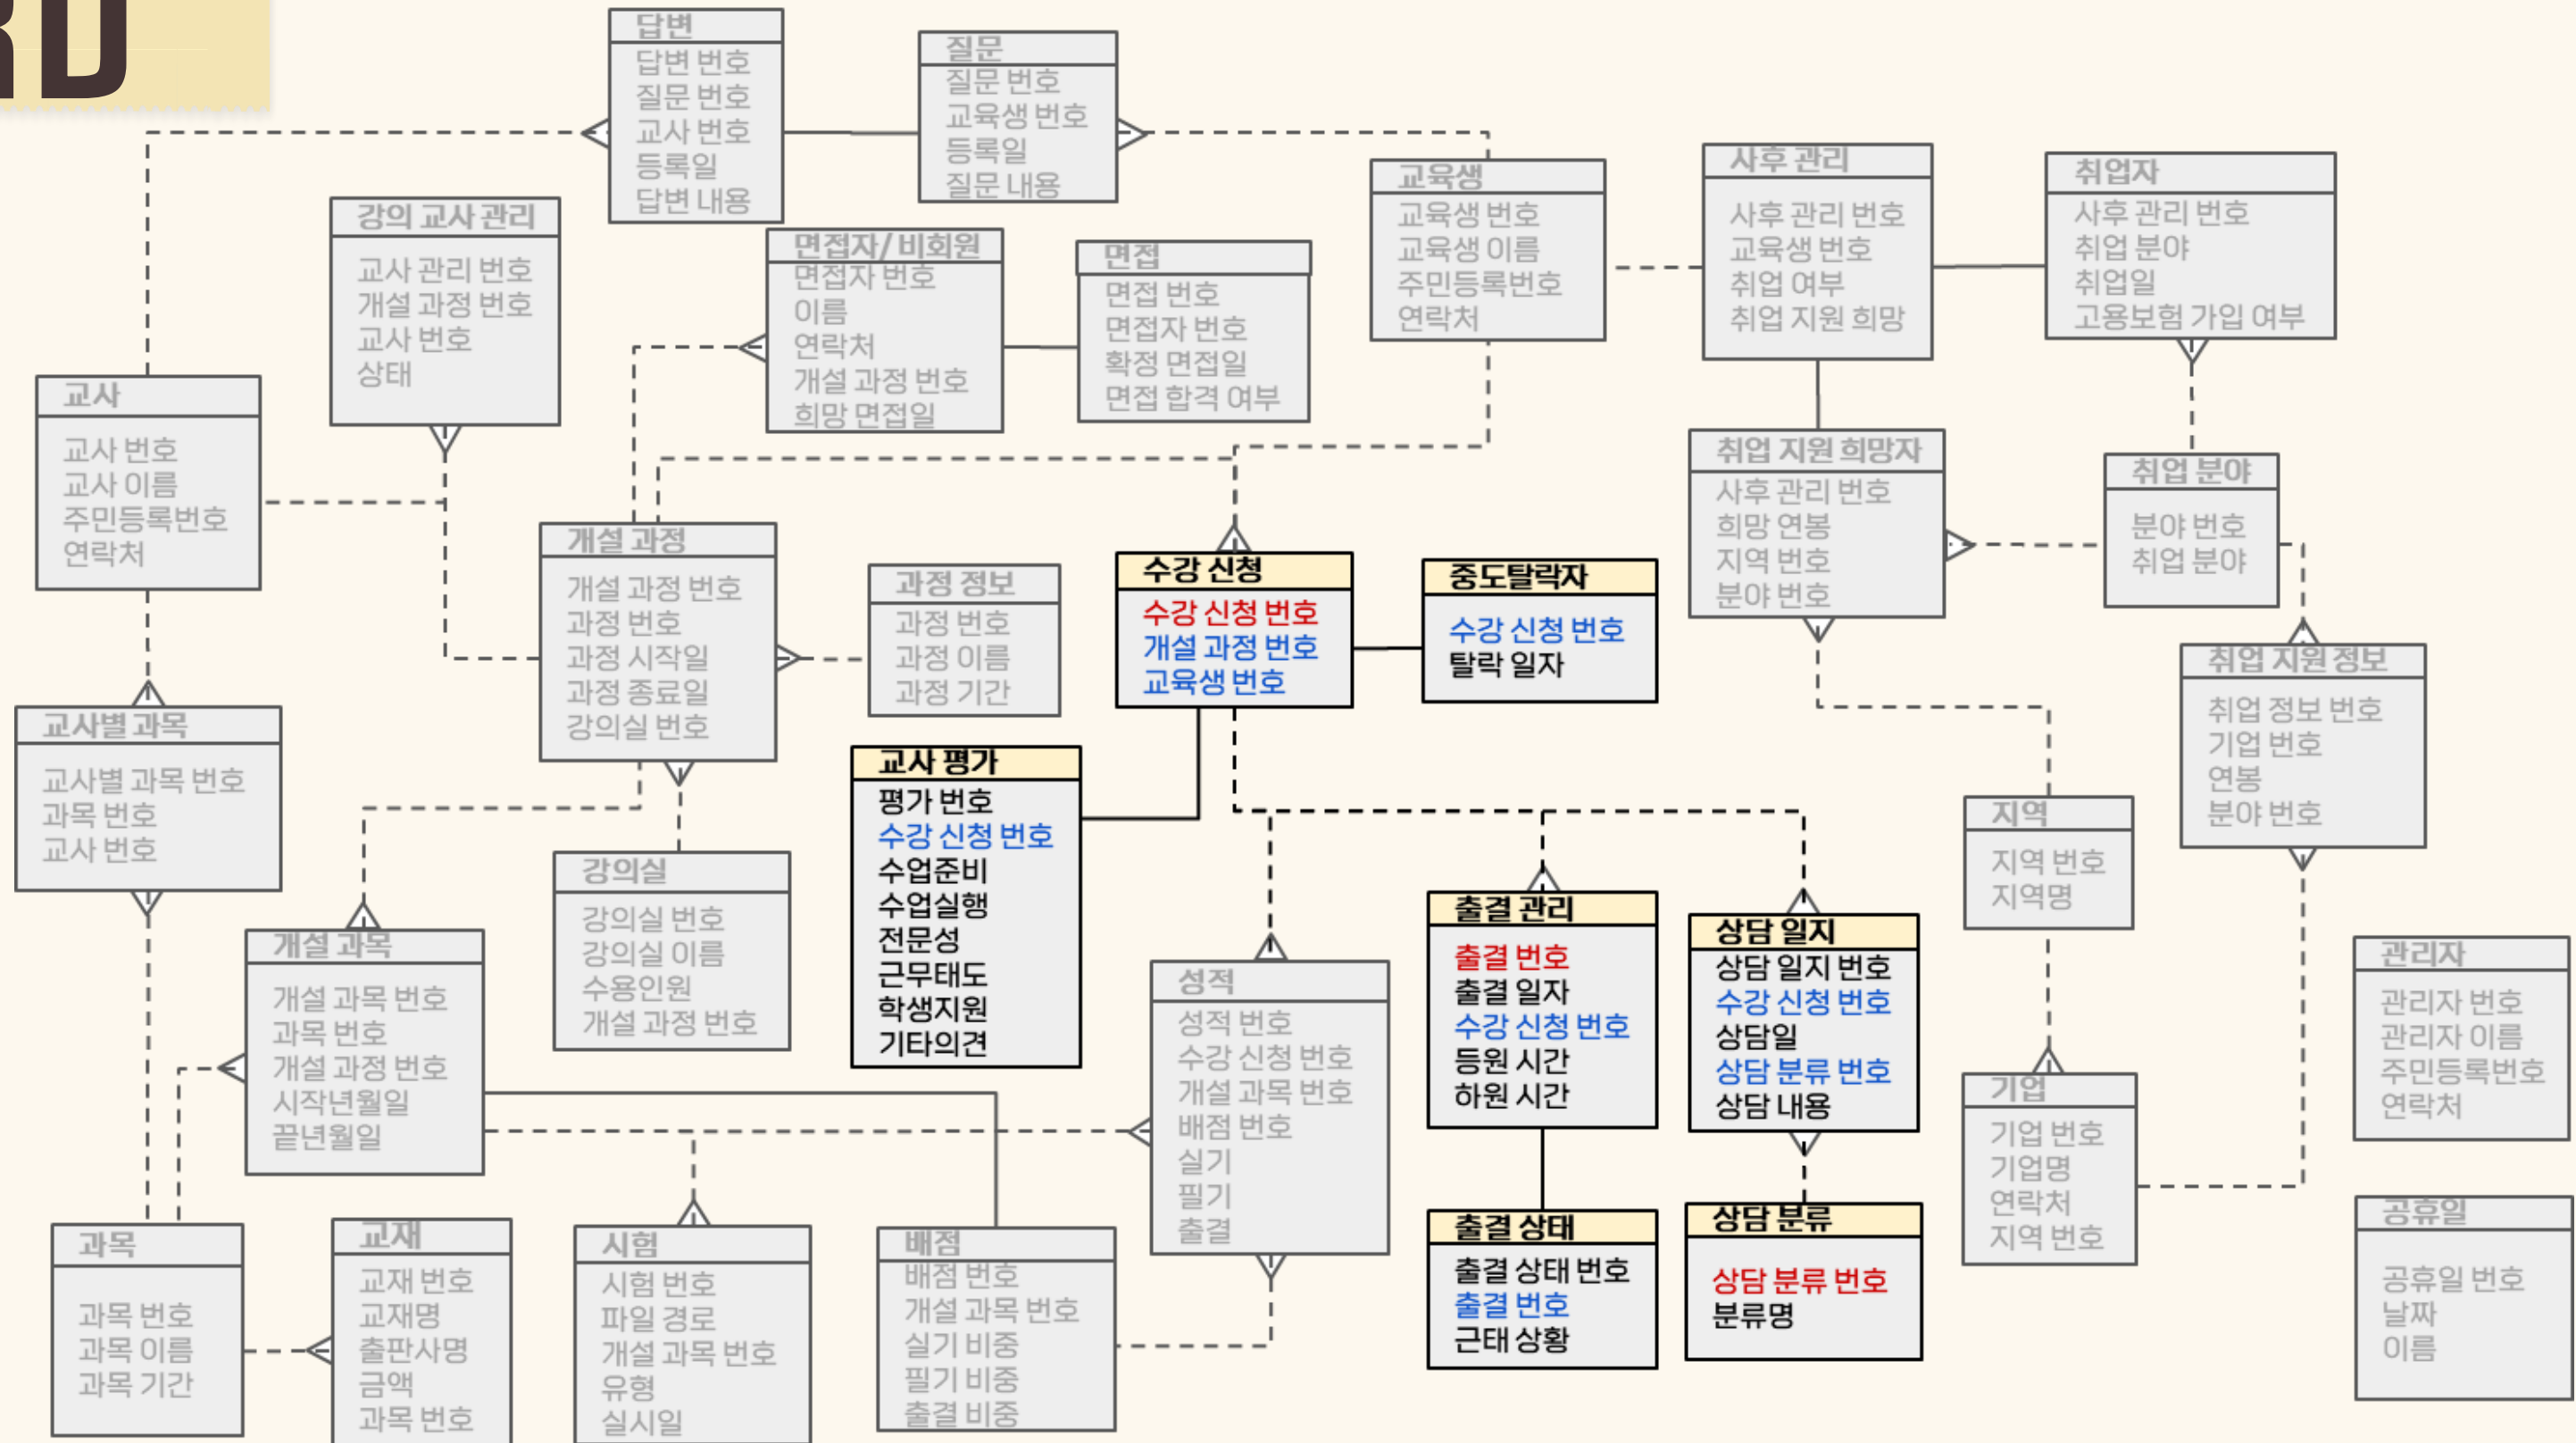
RD

답변
답변 번호
질문 번호
교사 번호
등록일
답변 내용

질문
질문 번호
교육생 번호
등록일
질문 내용

강의 교사 관리
교사 관리 번호
개설 과정 번호
교사 번호
상태

면접자/비회원
면접자 번호
이름
연락처
개설 과정 번호
희망 면접일

면접
면접 번호
면접자 번호
확정 면접일
면접 합격 여부

교육생
교육생 번호
교육생 이름
주민등록번호
연락처

사후 관리
사후 관리 번호
교육생 번호
취업 여부
취업 지원 희망

취업자
사후 관리 번호
취업 분야
취업일
고용보험 가입 여부

교사
교사 번호
교사 이름
주민등록번호
연락처

개설 과정
개설 과정 번호
과정 번호
과정 시작일
과정 종료일
강의실 번호

과정 정보
과정 번호
과정 이름
과정 기간

수강 신청
수강 신청 번호
개설 과정 번호
교육생 번호

중도탈락자
수강 신청 번호
탈락 일자

취업 지원 희망자
사후 관리 번호
희망 연봉
지역 번호
분야 번호

취업 분야
분야 번호
취업 분야

교사별 과목
교사별 과목 번호
과목 번호
교사 번호

교사 평가
평가 번호
수강 신청 번호
수업준비
수업실행
전문성
근무태도
학생지원
기타의견

취업 지원 정보
취업 정보 번호
기업 번호
연봉
분야 번호

지역
지역 번호
지역명

강의실
강의실 번호
강의실 이름
수용인원
개설 과정 번호

개설 과목
개설 과목 번호
과목 번호
개설 과정 번호
시작년월일
끝년월일

성적
성적 번호
수강 신청 번호
개설 과목 번호
배점 번호
실기
필기
출결

출결 관리
출결 번호
출결 일자
수강 신청 번호
등원 시간
하원 시간

상담 일지
상담 일지 번호
수강 신청 번호
상담일
상담 분류 번호
상담 내용

관리자
관리자 번호
관리자 이름
주민등록번호
연락처

기업
기업 번호
기업명
연락처
지역 번호

과목
과목 번호
과목 이름
과목 기간

교재
교재 번호
교재명
출판사명
금액
과목 번호

시험
시험 번호
파일 경로
개설 과목 번호
유형
실시일

배점
배점 번호
개설 과목 번호
실기 비중
필기 비중
출결 비중

출결 상태
출결 상태 번호
출결 번호
근태 상황

상담 분류
상담 분류 번호
분류명

공휴일
공휴일 번호
날짜
이름